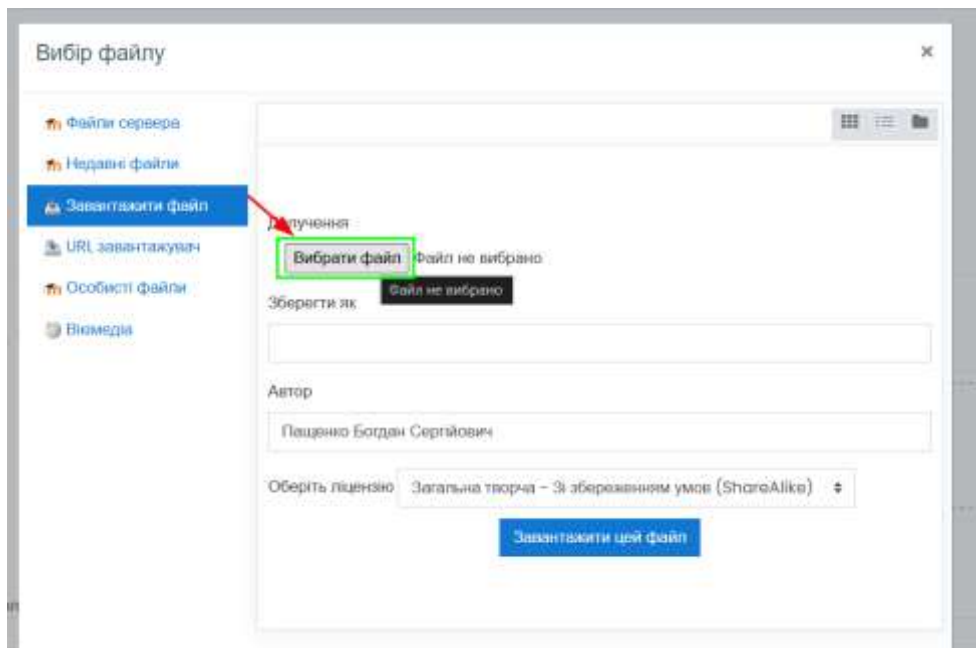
Вибір файлу

×

Файли сервера

Недавні файли

Завантажити файл

URL завантажувач

Особисті файли

Вікімедіа

Долучення

Вибрати файл Файл не вибрано

Файл не вибрано

Зберегти як

Автор

Пащенко Богдан Сергійович

Оберіть ліцензію Загальна творча - Зі збереженням умов (ShareAlike)

Завантажити цей файл